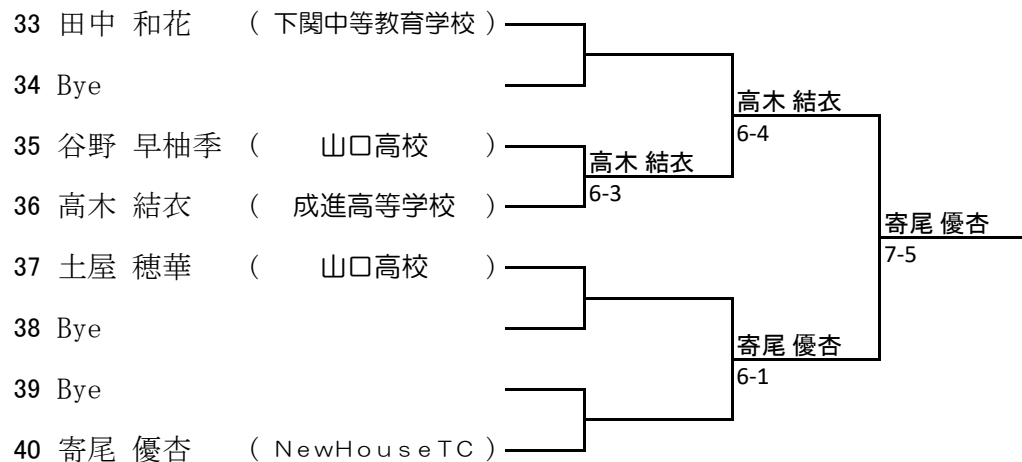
33 田中 和花 ( 下関中等教育学校 )
34 Bye
35 谷野 早柚季 ( 山口高校 )
36 高木 結衣 ( 成進高等学校 )
37 土屋 穂華 ( 山口高校 )
38 Bye
39 Bye
40 寄尾 優杏 ( NewHouseTC )

高木 結衣
6-3

高木 結衣
6-4

寄尾 優杏
6-1

寄尾 優杏
7-5